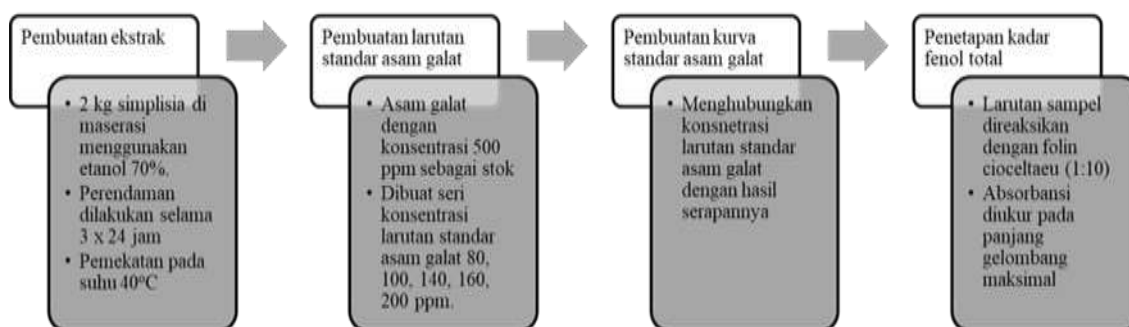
Pembuatan ekstrak

• 2 kg simplisia di maserasi menggunakan etanol 70%.
• Perendaman dilakukan selama 3 x 24 jam
• Pemekatan pada suhu 40°C

Pembuatan larutan standar asam galat

• Asam galat dengan konsentrasi 500 ppm sebagai stok
• Dibuat seri konsentrasi larutan standar asam galat 80, 100, 140, 160, 200 ppm.

Pembuatan kurva standar asam galat

• Menghubungkan konsnetrasi larutan standar asam galat dengan hasil serapannya

Penetapan kadar fenol total

• Larutan sampel direaksikan dengan folin cioceltaeu (1:10)
• Absorbansi diukur pada panjang gelombang maksimal